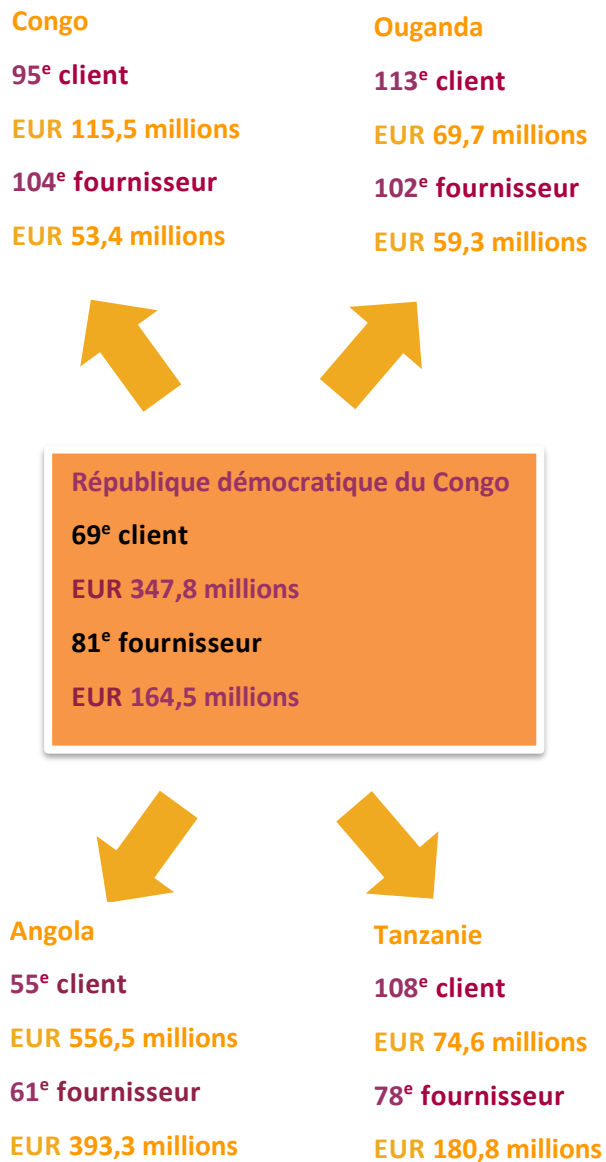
Congo

95$^{e}$ client

EUR 115,5 millions

104$^{e}$ fournisseur

EUR 53,4 millions

Ouganda

113$^{e}$ client

EUR 69,7 millions

102$^{e}$ fournisseur

EUR 59,3 millions

République démocratique du Congo

69$^{e}$ client

EUR 347,8 millions

81$^{e}$ fournisseur

EUR 164,5 millions

Angola

55$^{e}$ client

EUR 556,5 millions

61$^{e}$ fournisseur

EUR 393,3 millions

Tanzanie

108$^{e}$ client

EUR 74,6 millions

78$^{e}$ fournisseur

EUR 180,8 millions